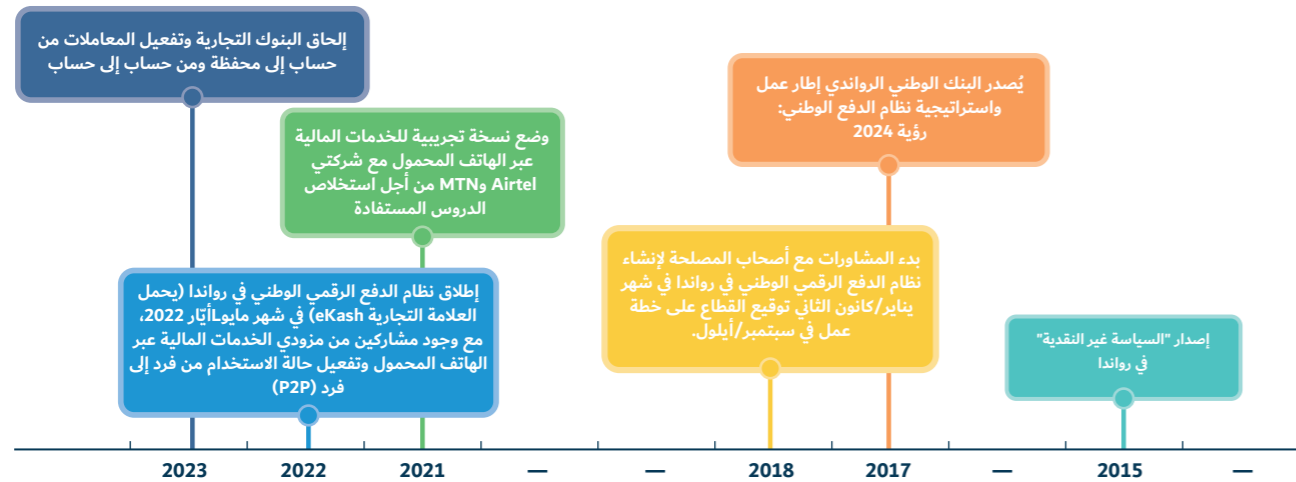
إلحاق البنوك التجارية وتفعيل المعاملات من حساب إلى محفظة ومن حساب إلى حساب

وضع نسخة تجريبية للخدمات المالية عبر الهاتف المحمول مع شركتي Airtel وMTN من أجل استخلاص الدروس المستفادة

إطلاق نظام الدفع الرقمي الوطني في رواندا (يحمل العلامة التجارية eKash) في شهر مايو/أيّار 2022، مع وجود مشاركين من مزودي الخدمات المالية عبر الهاتف المحمول وتفعيل حالة الاستخدام من فرد إلى فرد (P2P)

يُصدر البنك الوطني الرواندي إطار عمل واستراتيجية نظام الدفع الوطني: رؤية 2024

بدء المشاورات مع أصحاب المصلحة لإنشاء نظام الدفع الرقمي الوطني في رواندا في شهر يناير/كانون الثاني توقيع القطاع على خطة عمل في سبتمبر/أيلول.

إصدار "السياسة غير النقدية" في رواندا

2023 2022 2021 — — 2018 2017 — 2015 —